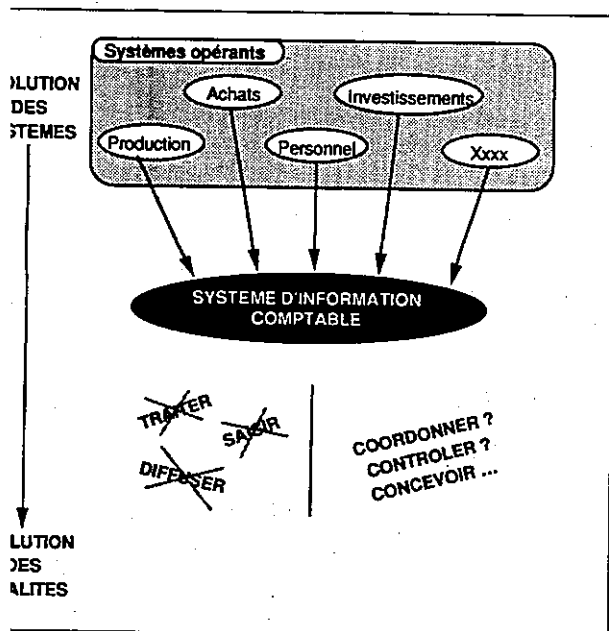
)LUTION
DES
STEMES

Systèmes opérants

Achats

Investissements

Production

Personnel

Xxxx

SYSTEME D'INFORMATION COMPTABLE

TRAITER

SAISIR

DIFFUSER

COORDONNER ?
CONTROLER ?
CONCEVOIR ...

LUTION
)ES
ALITES